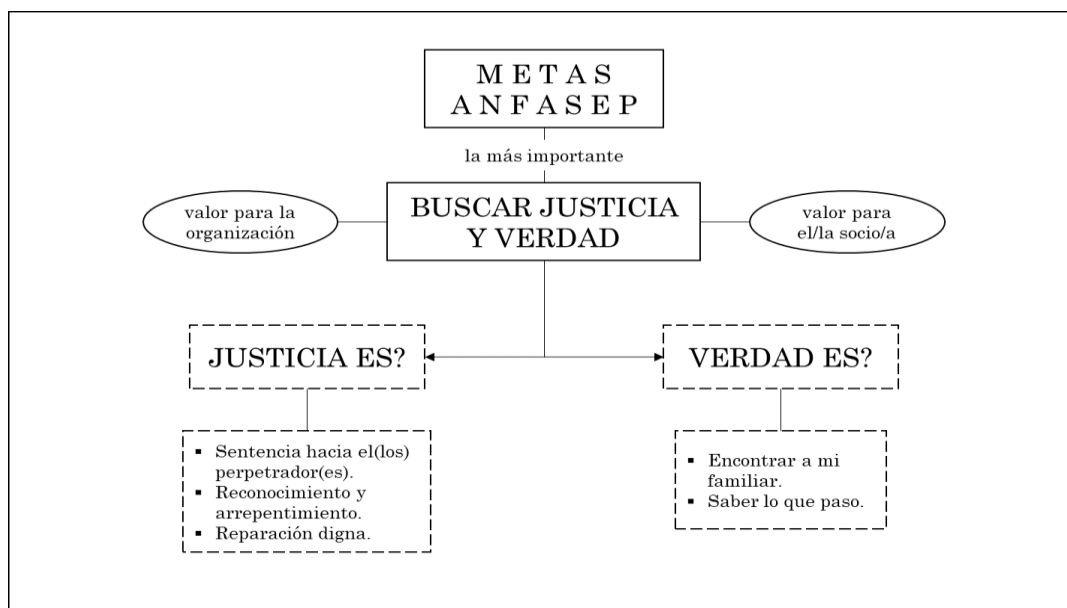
M E T A S
A N F A S E P

la más importante

valor para la organización

BUSCAR JUSTICIA Y VERDAD

valor para el/la socio/a

JUSTICIA ES?

VERDAD ES?

- Sentencia hacia el(los) perpetrador(es).
- Reconocimiento y arrepentimiento.
- Reparación digna.

- Encontrar a mi familiar.
- Saber lo que paso.